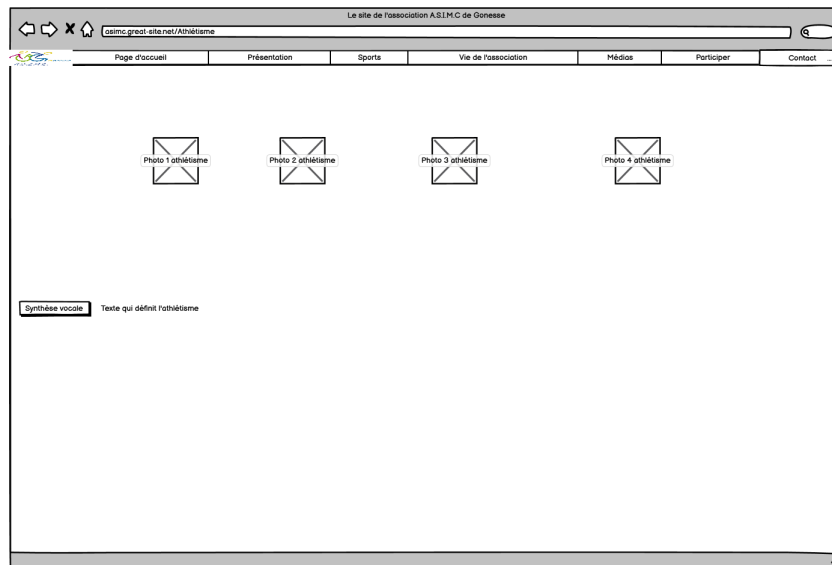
Le site de l'association A.S.I.M.C de Gonesse

asimc.great-site.net/Athlétisme

| Page d'accueil | Présentation | Sports | Vie de l'association | Médias | Participer | Contact |
|---|---|---|---|---|---|---|

Photo 1 athlétisme

Photo 2 athlétisme

Photo 3 athlétisme

Photo 4 athlétisme

Synthèse vocale

Texte qui définit l'athlétisme